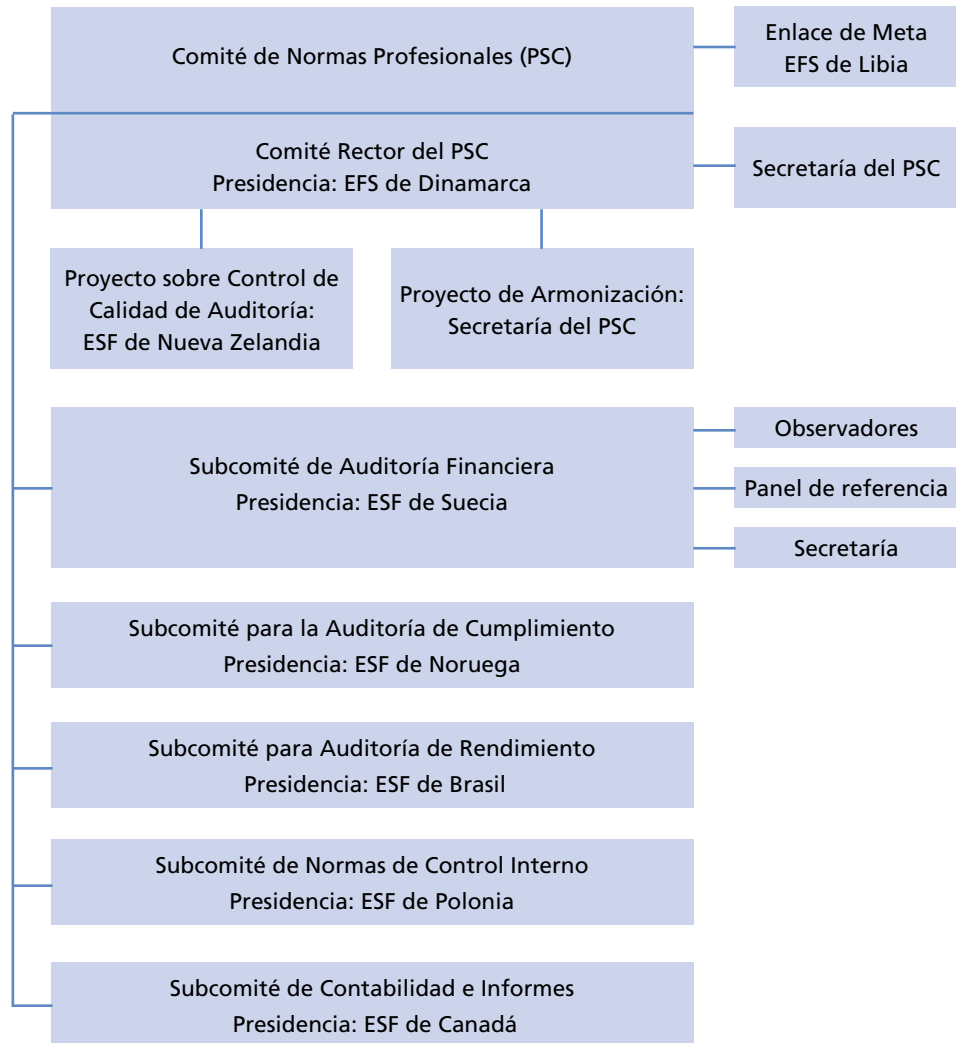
Comité de Normas Profesionales (PSC)

Enlace de Meta
EFS de Libia

Comité Rector del PSC
Presidencia: EFS de Dinamarca

Secretaría del PSC

Proyecto sobre Control de Calidad de Auditoría:
ESF de Nueva Zelandia

Proyecto de Armonización:
Secretaría del PSC

Subcomité de Auditoría Financiera
Presidencia: ESF de Suecia

Observadores

Panel de referencia

Secretaría

Subcomité para la Auditoría de Cumplimiento
Presidencia: ESF de Noruega

Subcomité para Auditoría de Rendimiento
Presidencia: ESF de Brasil

Subcomité de Normas de Control Interno
Presidencia: ESF de Polonia

Subcomité de Contabilidad e Informes
Presidencia: ESF de Canadá